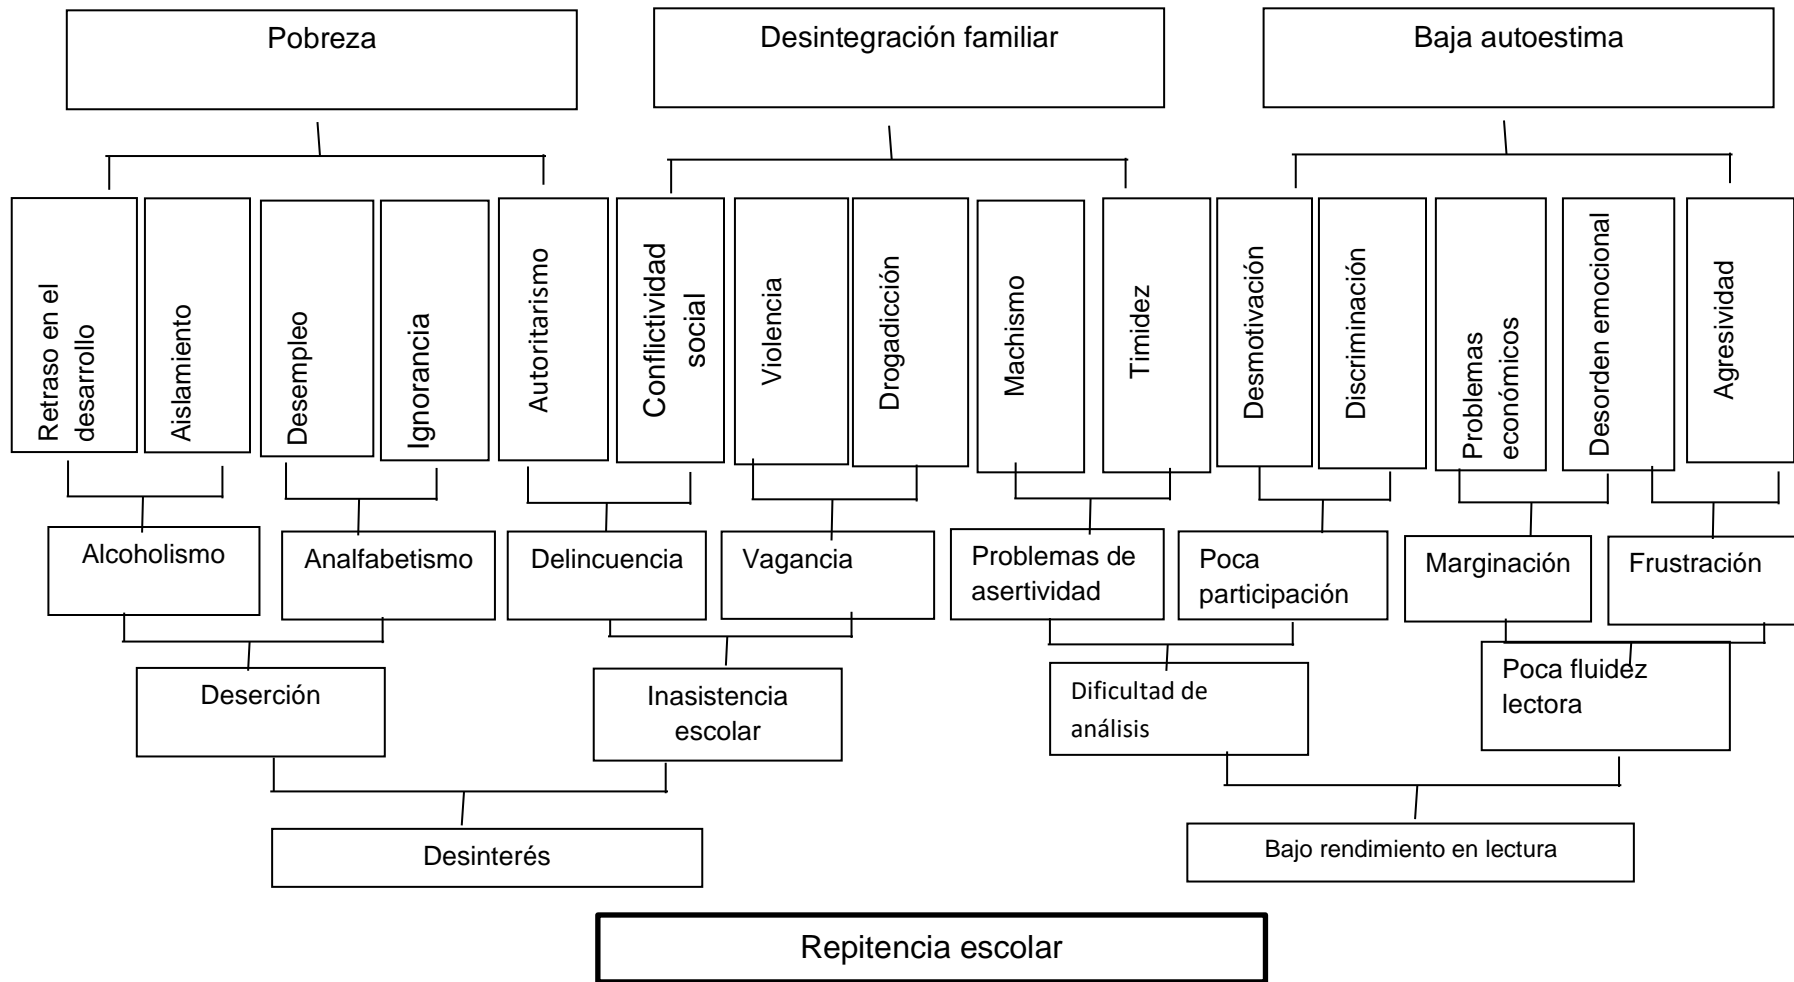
Pobreza

Desintegración familiar

Baja autoestima

Retraso en el desarrollo

Aislamiento

Desempleo

Ignorancia

Autoritarismo

Conflictividad social

Violencia

Drogadicción

Machismo

Timidez

Desmotivación

Discriminación

Problemas económicos

Desorden emocional

Agresividad

Alcoholismo

Analfabetismo

Delincuencia

Vagancia

Problemas de asertividad

Poca participación

Marginación

Frustración

Deserción

Inasistencia escolar

Dificultad de análisis

Poca fluidez lectora

Desinterés

Bajo rendimiento en lectura

Repitencia escolar